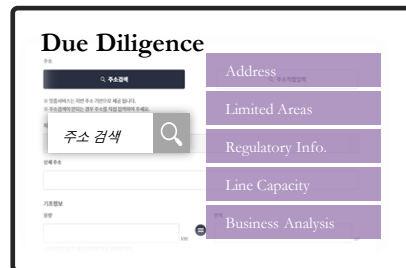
Due Diligence

주소

주소검색

※ 검증서비스는 지번 주소 기반으로 제공 됩니다.
※ 주소검색이 안되는 경우 주소를 직접 입력하여 주세요.

주소 검색

상세 주소

기초정보

면적

Address

Limited Areas

Regulatory Info.

Line Capacity

Business Analysis